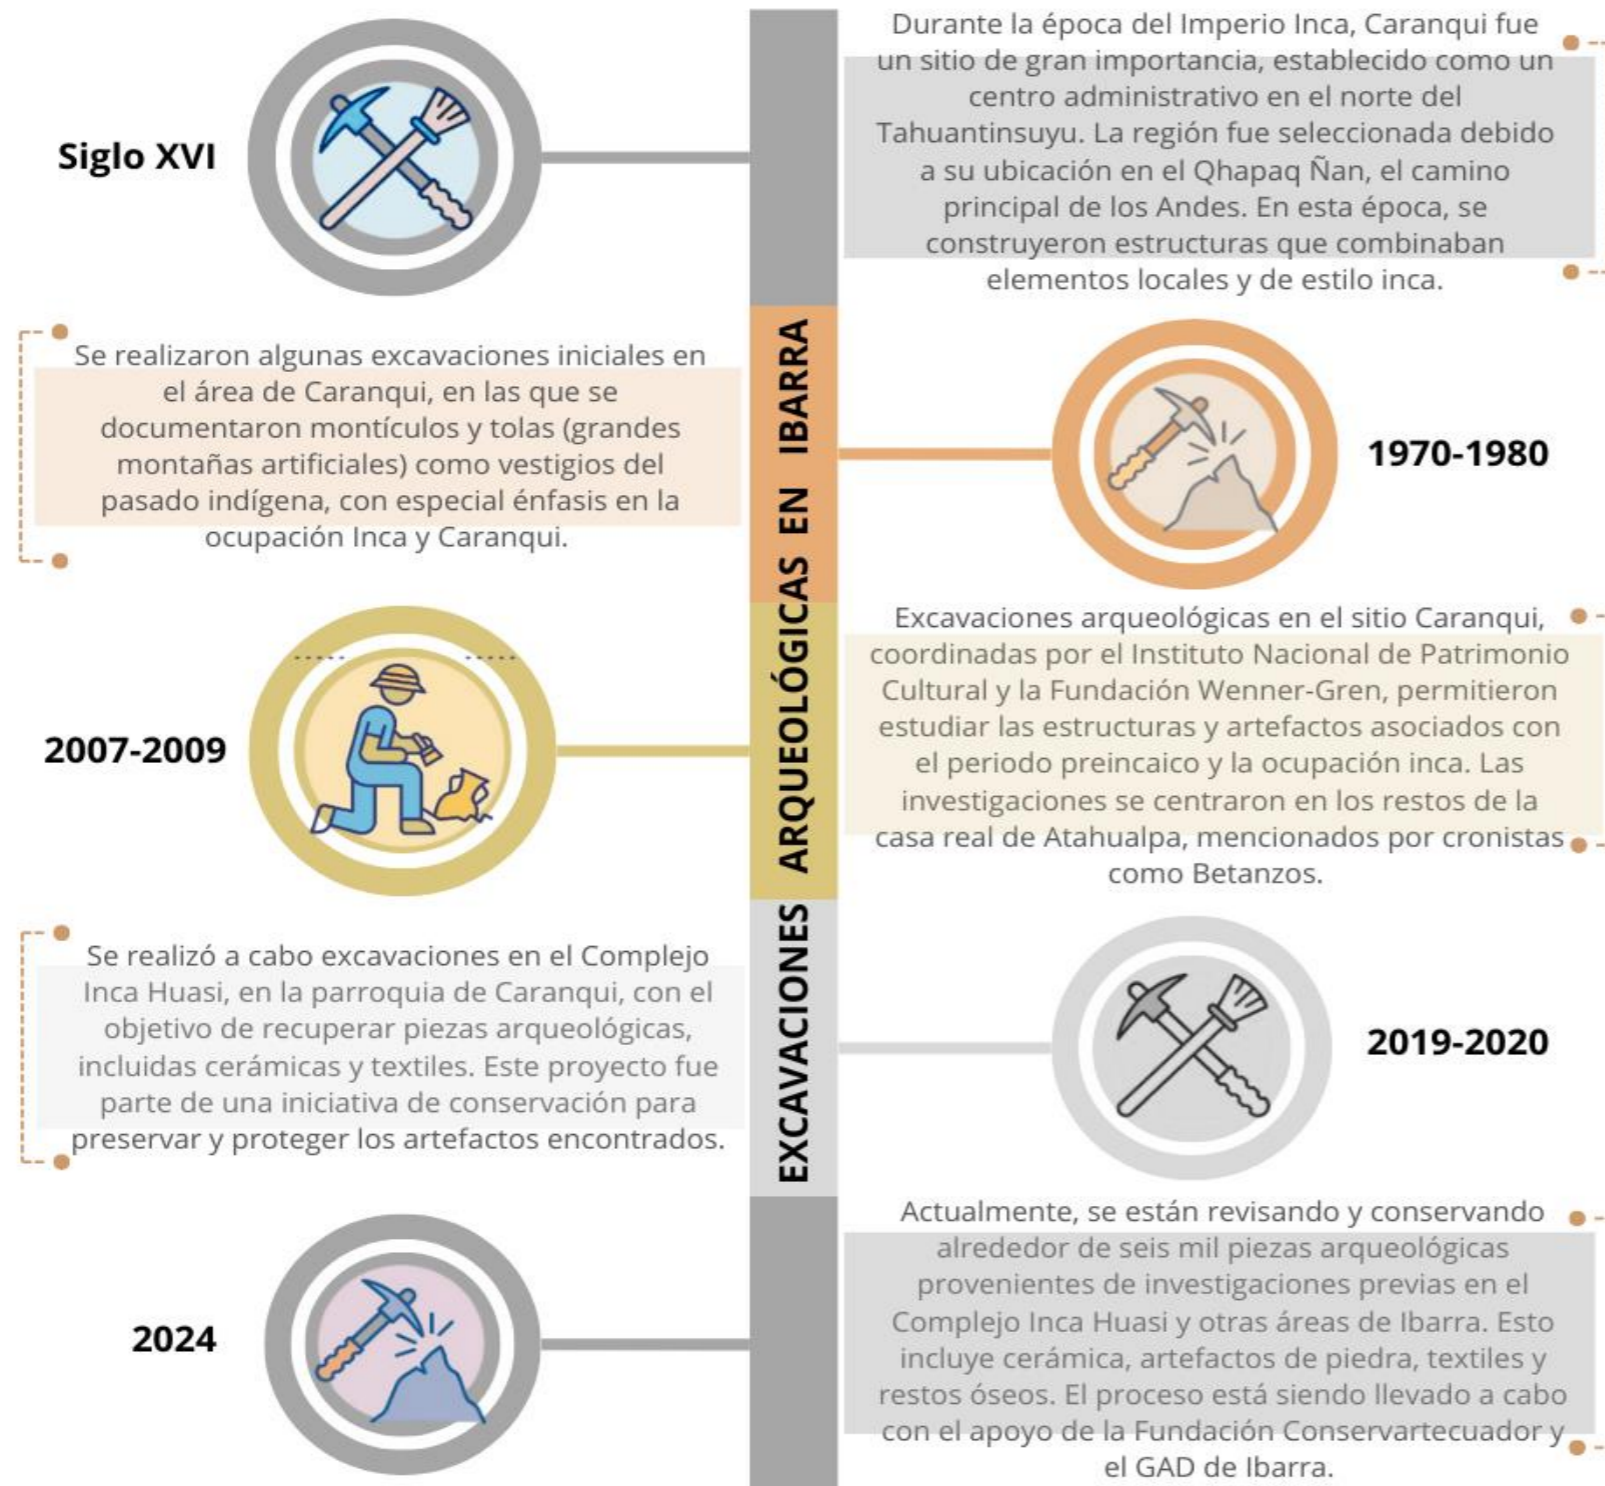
EXCAVACIONES ARQUEOLÓGICAS EN IBARRA

Siglo XVI

Durante la época del Imperio Inca, Caranqui fue un sitio de gran importancia, establecido como un centro administrativo en el norte del Tahuantinsuyu. La región fue seleccionada debido a su ubicación en el Qhapaq Ñan, el camino principal de los Andes. En esta época, se construyeron estructuras que combinaban elementos locales y de estilo inca.

Se realizaron algunas excavaciones iniciales en el área de Caranqui, en las que se documentaron montículos y tolas (grandes montañas artificiales) como vestigios del pasado indígena, con especial énfasis en la ocupación Inca y Caranqui.

1970-1980

2007-2009

Excavaciones arqueológicas en el sitio Caranqui, coordinadas por el Instituto Nacional de Patrimonio Cultural y la Fundación Wenner-Gren, permitieron estudiar las estructuras y artefactos asociados con el periodo preincaico y la ocupación inca. Las investigaciones se centraron en los restos de la casa real de Atahualpa, mencionados por cronistas como Betanzos.

Se realizó a cabo excavaciones en el Complejo Inca Huasi, en la parroquia de Caranqui, con el objetivo de recuperar piezas arqueológicas, incluidas cerámicas y textiles. Este proyecto fue parte de una iniciativa de conservación para preservar y proteger los artefactos encontrados.

2019-2020

2024

Actualmente, se están revisando y conservando alrededor de seis mil piezas arqueológicas provenientes de investigaciones previas en el Complejo Inca Huasi y otras áreas de Ibarra. Esto incluye cerámica, artefactos de piedra, textiles y restos óseos. El proceso está siendo llevado a cabo con el apoyo de la Fundación Conservartecuador y el GAD de Ibarra.